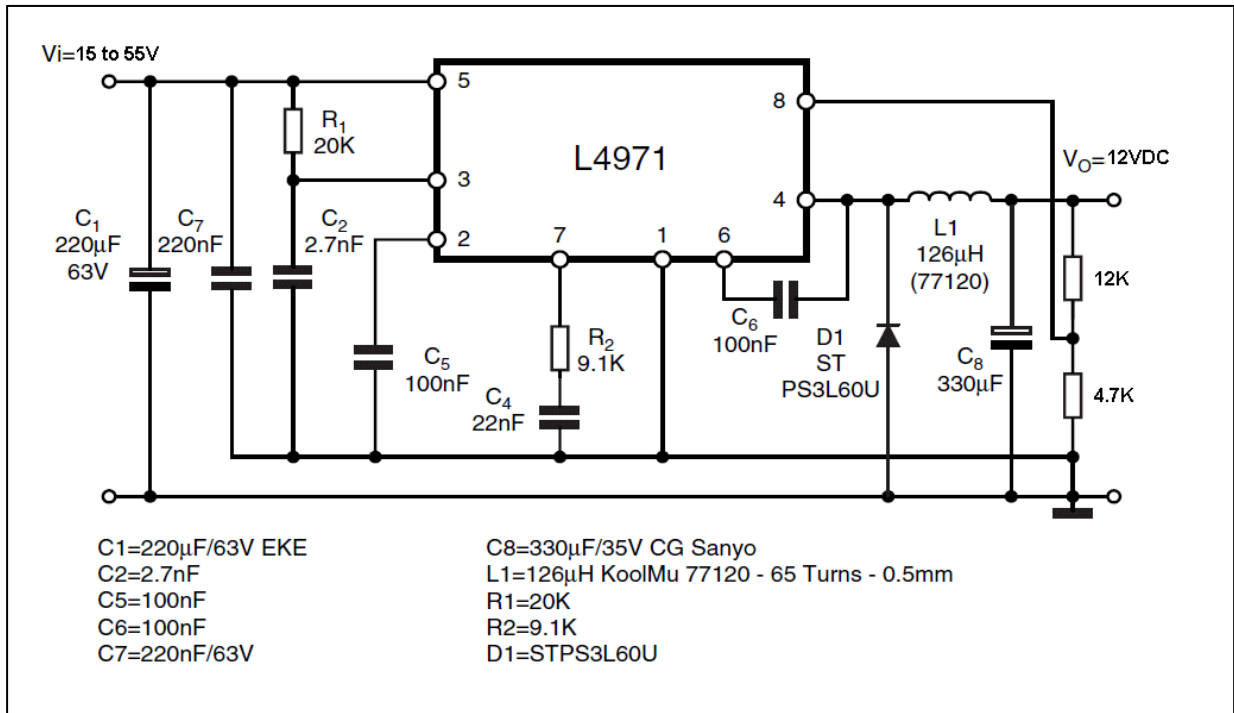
Vi=15 to 55V

5

8

$R_1$
20K

L4971

$V_O$=12VDC

3

4

$C_1$
220µF
63V

$C_7$
220nF

$C_2$
2.7nF

2

7

1

6

L1
126µH
(77120)

12K

$C_6$
100nF

D1
ST
PS3L60U

$C_8$
330µF

$C_5$
100nF

$R_2$
9.1K

$C_4$
22nF

4.7K

C1=220µF/63V EKE
C2=2.7nF
C5=100nF
C6=100nF
C7=220nF/63V

C8=330µF/35V CG Sanyo
L1=126µH KoolMu 77120 - 65 Turns - 0.5mm
R1=20K
R2=9.1K
D1=STPS3L60U